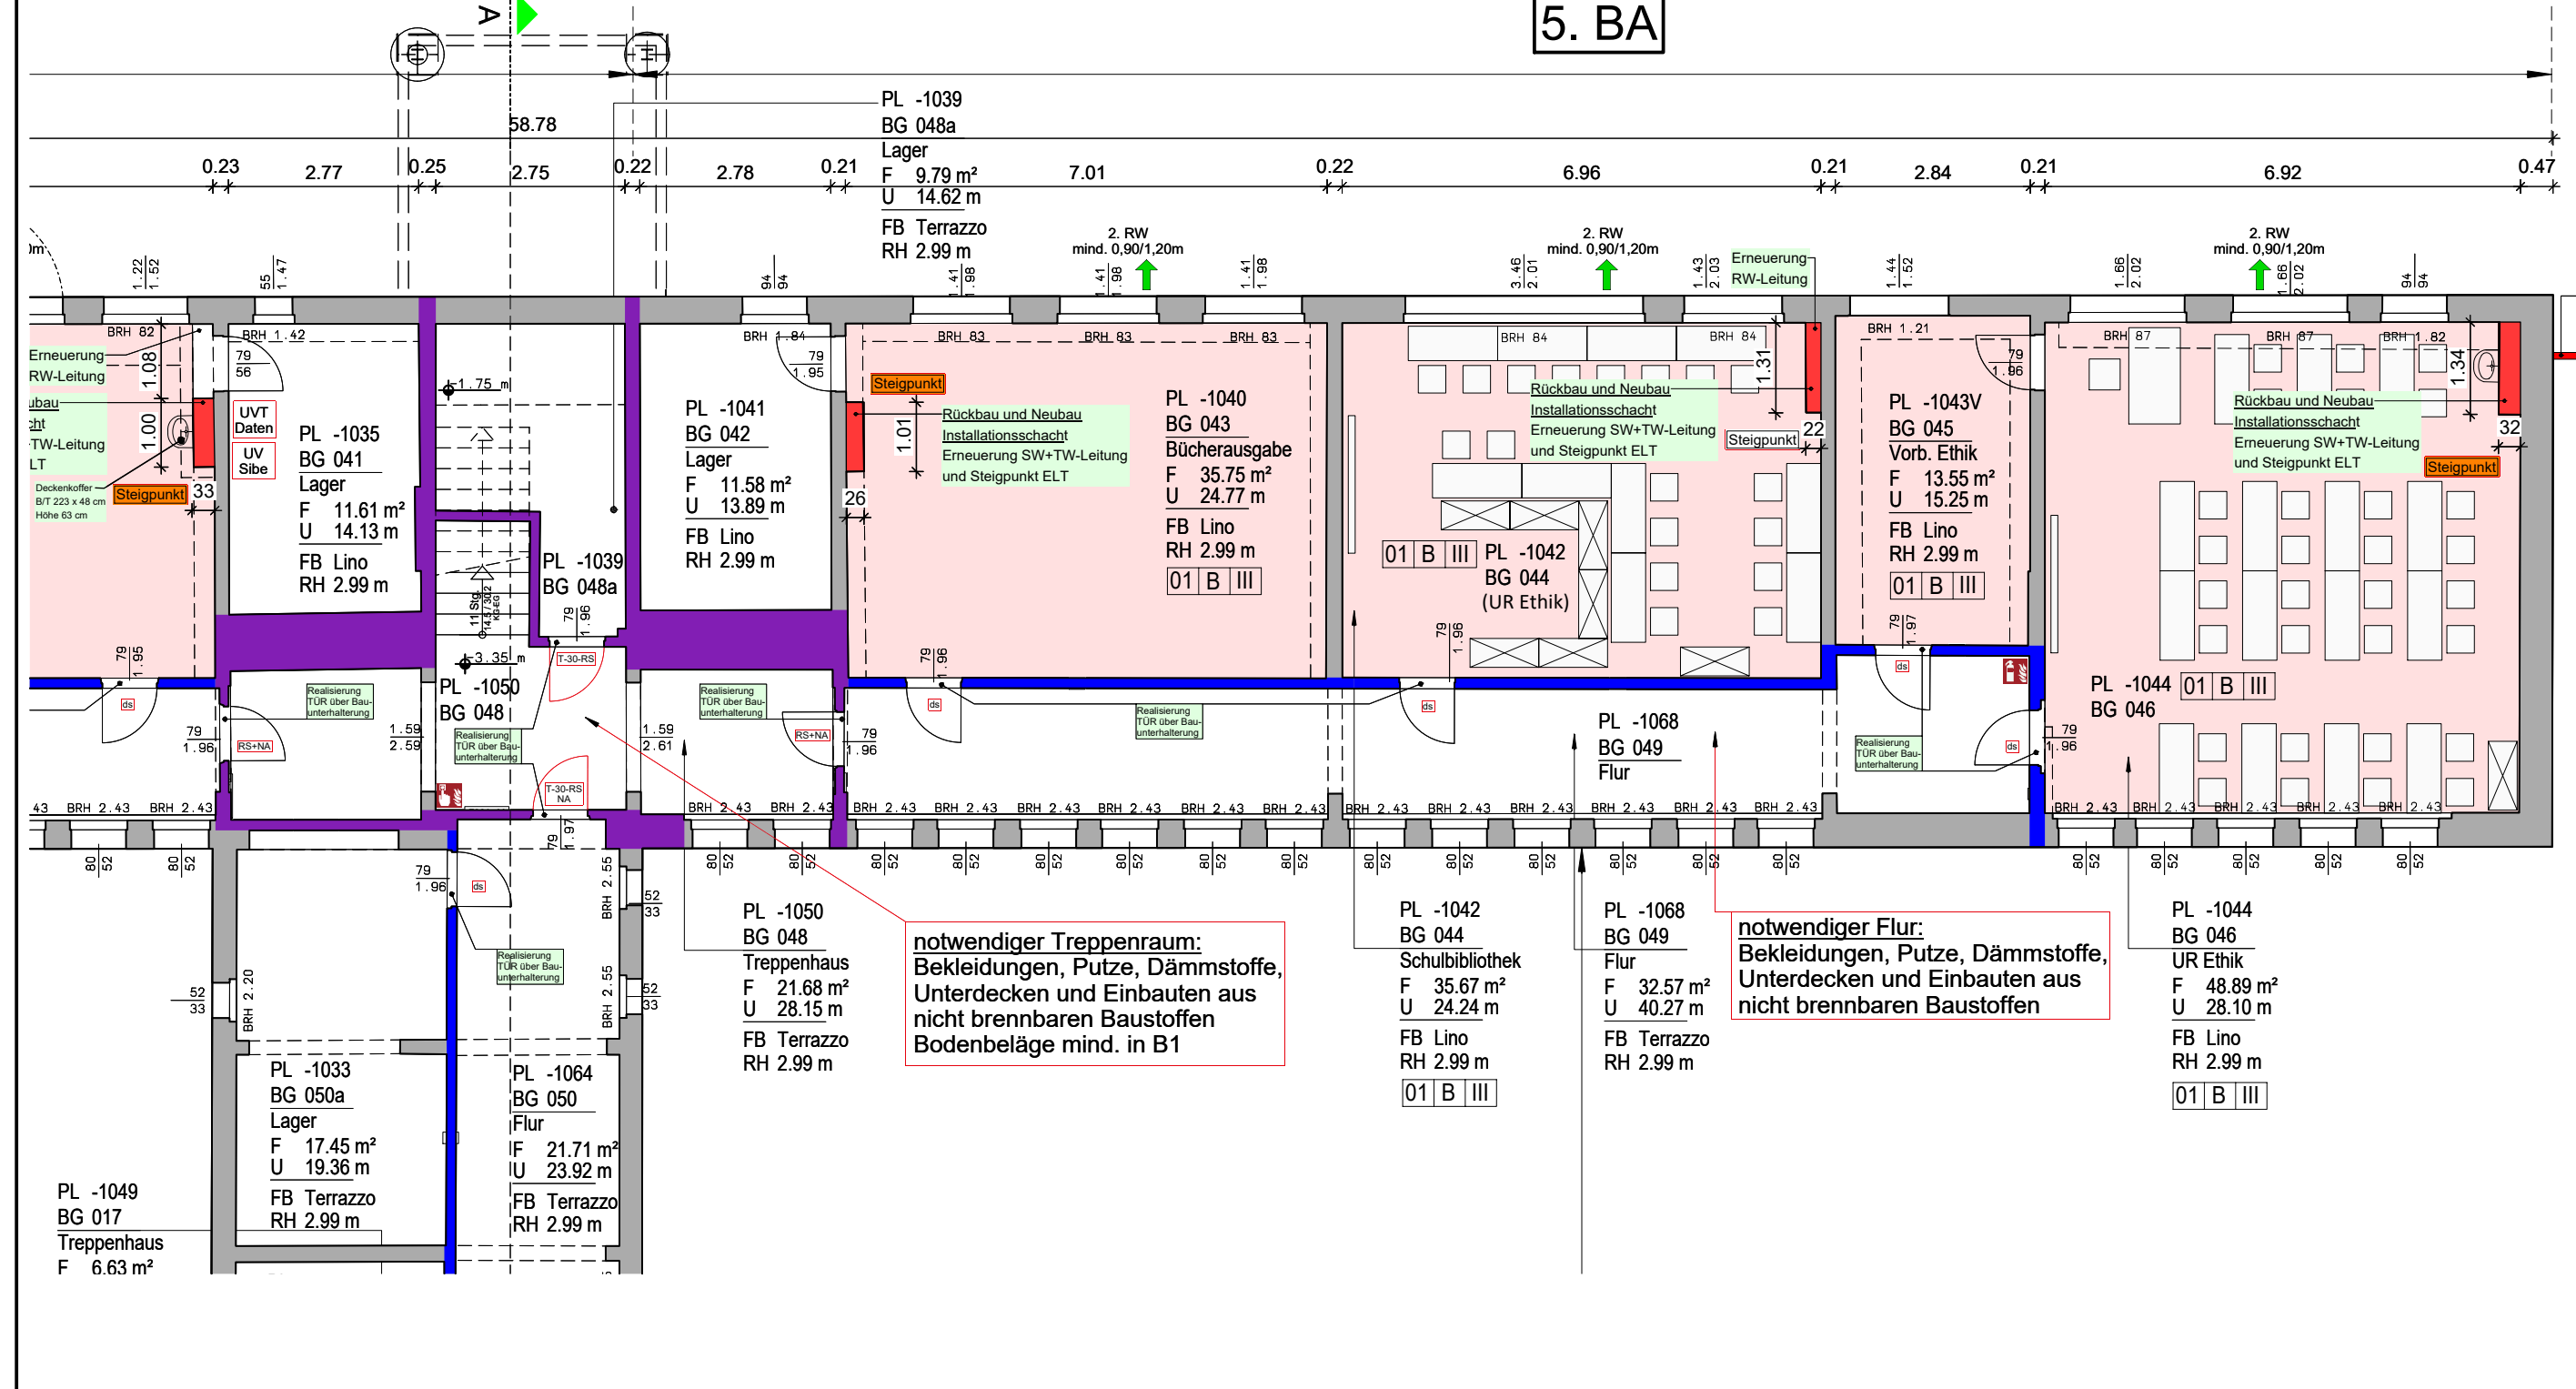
5. BA

A

PL -1039
BG 048a
Lager
F 9.79 m²
U 14.62 m
FB Terrazzo
RH 2.99 m

58.78

0.23 2.77 0.25 2.75 0.22 2.78 0.21 7.01 0.22 6.96 0.21 2.84 0.21 6.92 0.47

2. RW
mind. 0,90/1,20m

2. RW
mind. 0,90/1,20m

2. RW
mind. 0,90/1,20m

Erneuerung
RW-Leitung

Erneuerung
RW-Leitung

Deckenkoffer
B/T 223 x 48 cm
Höhe 63 cm

Steigpunkt

UVT
Daten

UV
Sibe

PL -1035
BG 041
Lager
F 11.61 m²
U 14.13 m
FB Lino
RH 2.99 m

PL -1041
BG 042
Lager
F 11.58 m²
U 13.89 m
FB Lino
RH 2.99 m

PL -1039
BG 048a

Steigpunkt

Rückbau und Neubau
Installationsschacht
Erneuerung SW+TW-Leitung
und Steigpunkt ELT

PL -1040
BG 043
Bücherausgabe
F 35.75 m²
U 24.77 m
FB Lino
RH 2.99 m
01 B III

Rückbau und Neubau
Installationsschacht
Erneuerung SW+TW-Leitung
und Steigpunkt ELT

Steigpunkt

01 B III PL -1042
BG 044
(UR Ethik)

PL -1043V
BG 045
Vorb. Ethik
F 13.55 m²
U 15.25 m
FB Lino
RH 2.99 m
01 B III

Rückbau und Neubau
Installationsschacht
Erneuerung SW+TW-Leitung
und Steigpunkt ELT

Steigpunkt

PL -1050
BG 048

T-30-RS

T-30-RS NA

RS+NA

RS+NA

Realisierung TÜR über Bau-unterhalterung

PL -1068
BG 049
Flur

PL -1044 01 B III
BG 046

BRH 2.43

PL -1050
BG 048
Treppenhaus
F 21.68 m²
U 28.15 m
FB Terrazzo
RH 2.99 m

notwendiger Treppenraum:
Bekleidungen, Putze, Dämmstoffe, Unterdecken und Einbauten aus nicht brennbaren Baustoffen
Bodenbeläge mind. in B1

PL -1042
BG 044
Schulbibliothek
F 35.67 m²
U 24.24 m
FB Lino
RH 2.99 m
01 B III

PL -1068
BG 049
Flur
F 32.57 m²
U 40.27 m
FB Terrazzo
RH 2.99 m

notwendiger Flur:
Bekleidungen, Putze, Dämmstoffe, Unterdecken und Einbauten aus nicht brennbaren Baustoffen

PL -1044
BG 046
UR Ethik
F 48.89 m²
U 28.10 m
FB Lino
RH 2.99 m
01 B III

PL -1033
BG 050a
Lager
F 17.45 m²
U 19.36 m
FB Terrazzo
RH 2.99 m

PL -1064
BG 050
Flur
F 21.71 m²
U 23.92 m
FB Terrazzo
RH 2.99 m

PL -1049
BG 017
Treppenhaus
F 6.63 m²